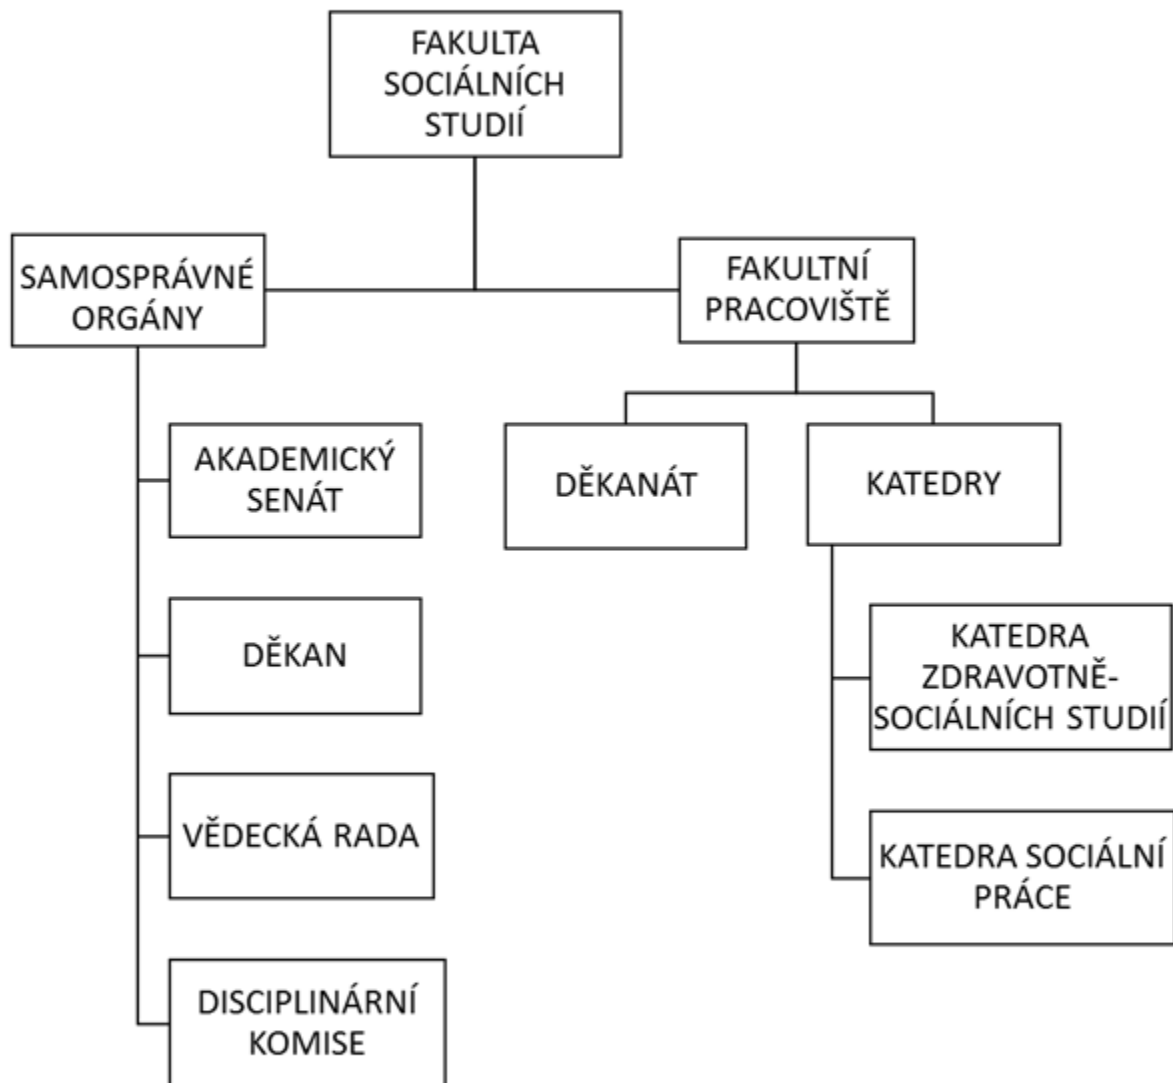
FAKULTA SOCIÁLNÍCH STUDIÍ

SAMOSPRÁVNÉ ORGÁNY

FAKULTNÍ PRACOVIŠTĚ

AKADEMICKÝ SENÁT

DĚKAN

VĚDECKÁ RADA

DISCIPLINÁRNÍ KOMISE

DĚKANÁT

KATEDRY

KATEDRA ZDRAVOTNĚ-SOCIÁLNÍCH STUDIÍ

KATEDRA SOCIÁLNÍ PRÁCE